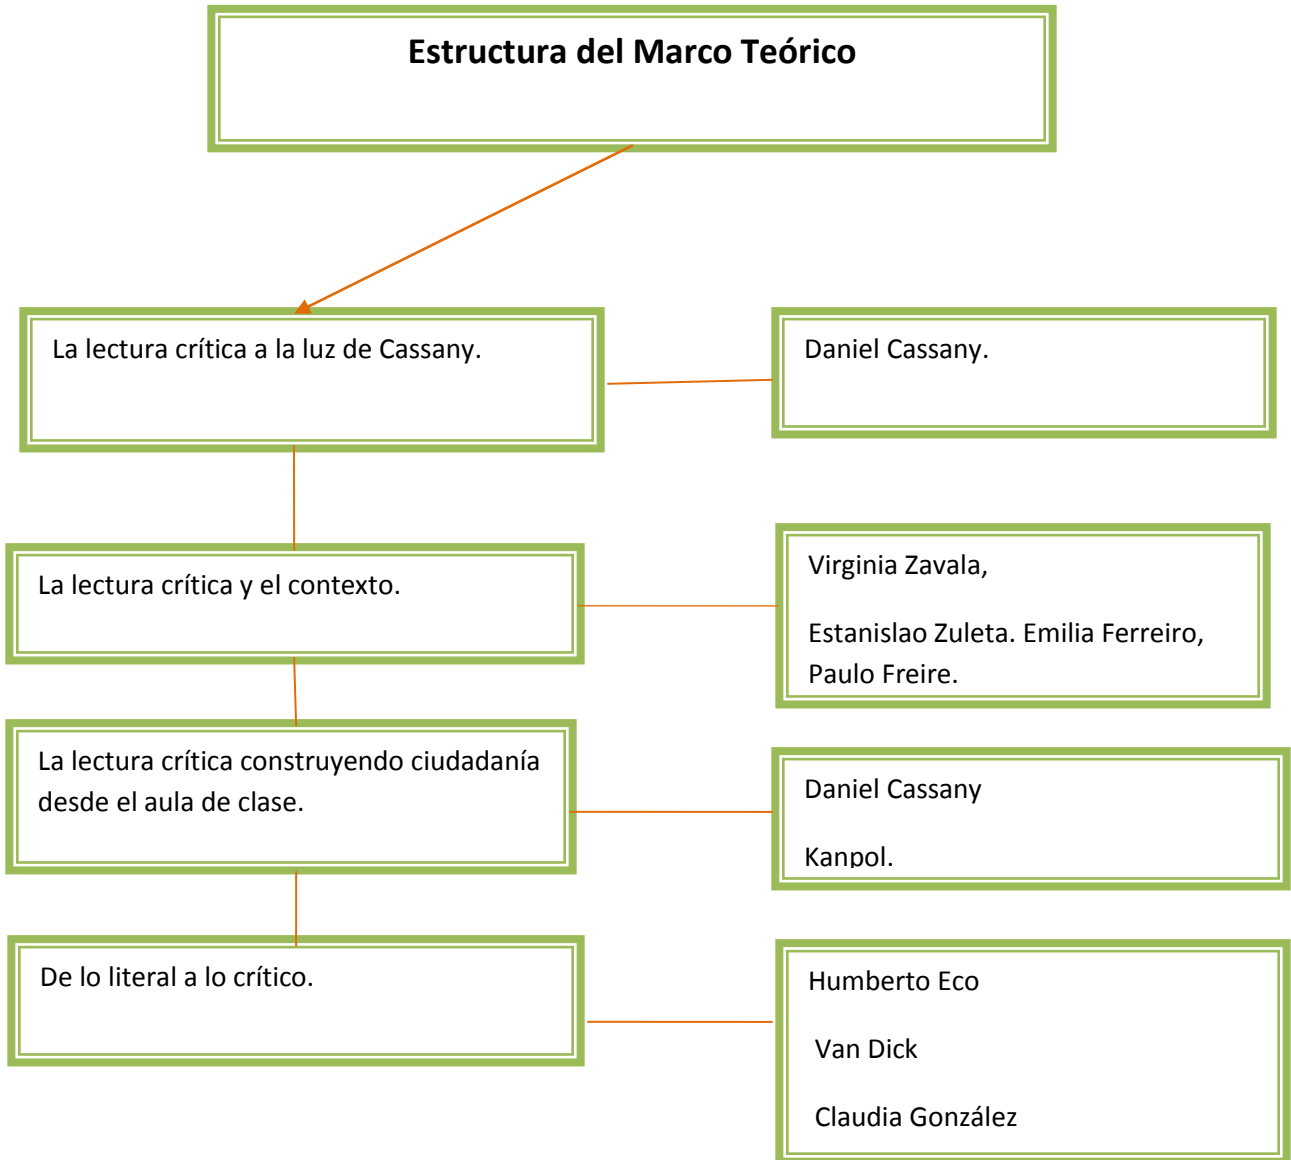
Estructura del Marco Teórico

La lectura crítica a la luz de Cassany.

Daniel Cassany.

La lectura crítica y el contexto.

Virginia Zavala,

Estanislao Zuleta. Emilia Ferreiro, Paulo Freire.

La lectura crítica construyendo ciudadanía desde el aula de clase.

Daniel Cassany

Kanpol.

De lo literal a lo crítico.

Humberto Eco

Van Dick

Claudia González